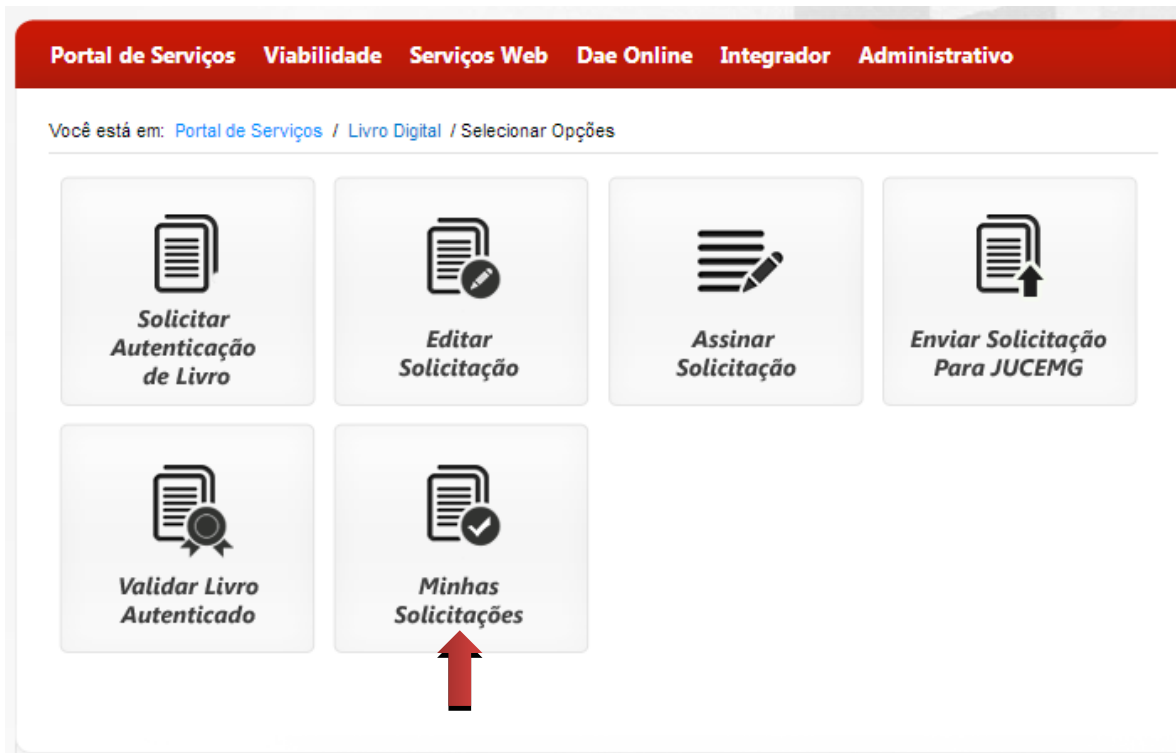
Portal de Serviços Viabilidade Serviços Web Dae Online Integrador Administrativo

Você está em: Portal de Serviços / Livro Digital / Selecionar Opções

Solicitar Autenticação de Livro

Editar Solicitação

Assinar Solicitação

Enviar Solicitação Para JUCEMG

Validar Livro Autenticado

Minhas Solicitações